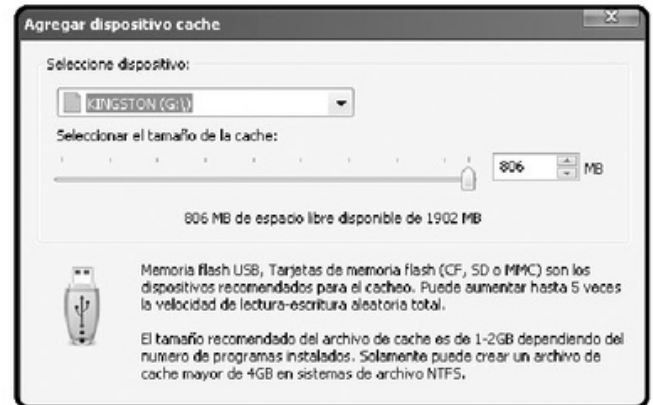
Agregar dispositivo cache

Seleccione dispositivo:

KINGSTON (G:\)

Seleccionar el tamaño de la cache:

806 MB

806 MB de espacio libre disponible de 1902 MB

Memoria flash USB, Tarjetas de memoria flash (CF, SD o MMC) son los dispositivos recomendados para el cacheo. Puede aumentar hasta 5 veces la velocidad de lectura-escritura aleatoria total.

El tamaño recomendado del archivo de cache es de 1-2GB dependiendo del numero de programas instalados. Solamente puede crear un archivo de cache mayor de 4GB en sistemas de archivo NTFS.